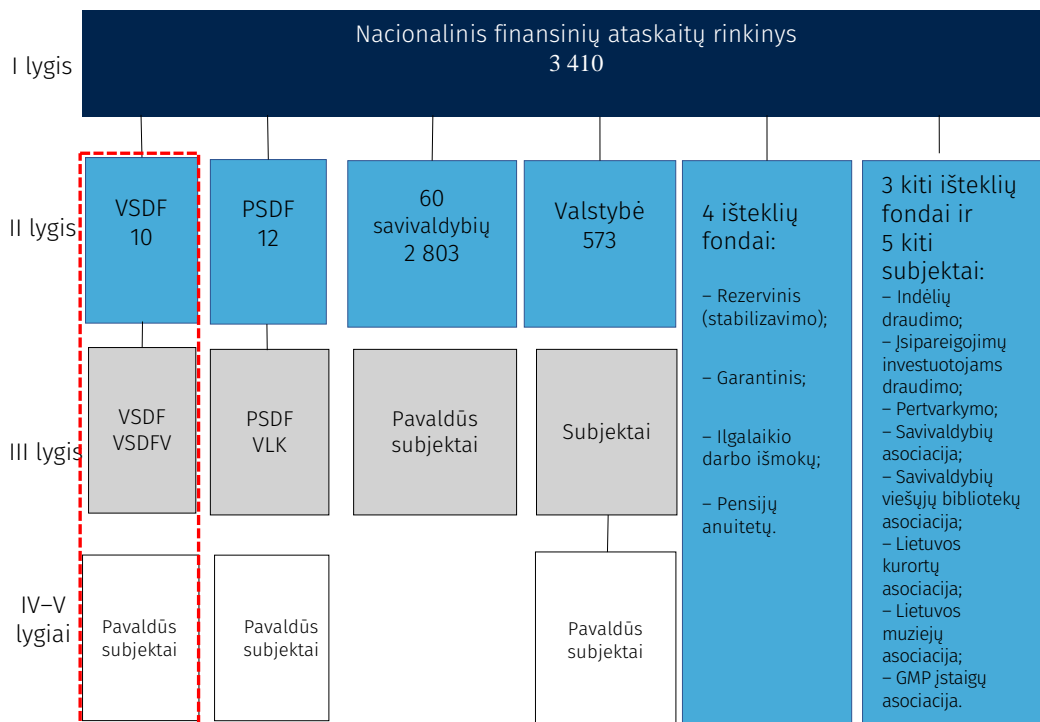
I lygis

Nacionalinis finansinių ataskaitų rinkinys
3 410

II lygis

VSDF
10

PSDF
12

60
savivaldybių
2 803

Valstybė
573

4 išteklių fondai:

– Rezervinis (stabilizavimo);

– Garantinis;

– Ilgalaikio darbo išmokų;

– Pensijų anuitetų.

3 kiti išteklių fondai ir 5 kiti subjektai:
– Indėlių draudimo;
– Įsipareigojimų investuotojams draudimo;
– Pertvarkymo;
– Savivaldybių asociacija;
– Savivaldybių viešųjų bibliotekų asociacija;
– Lietuvos kurortų asociacija;
– Lietuvos muziejų asociacija;
– GMP įstaigų asociacija.

III lygis

VSDF
VSDFV

PSDF
VLK

Pavaldūs subjektai

Subjektai

IV–V lygiai

Pavaldūs subjektai

Pavaldūs subjektai

Pavaldūs subjektai